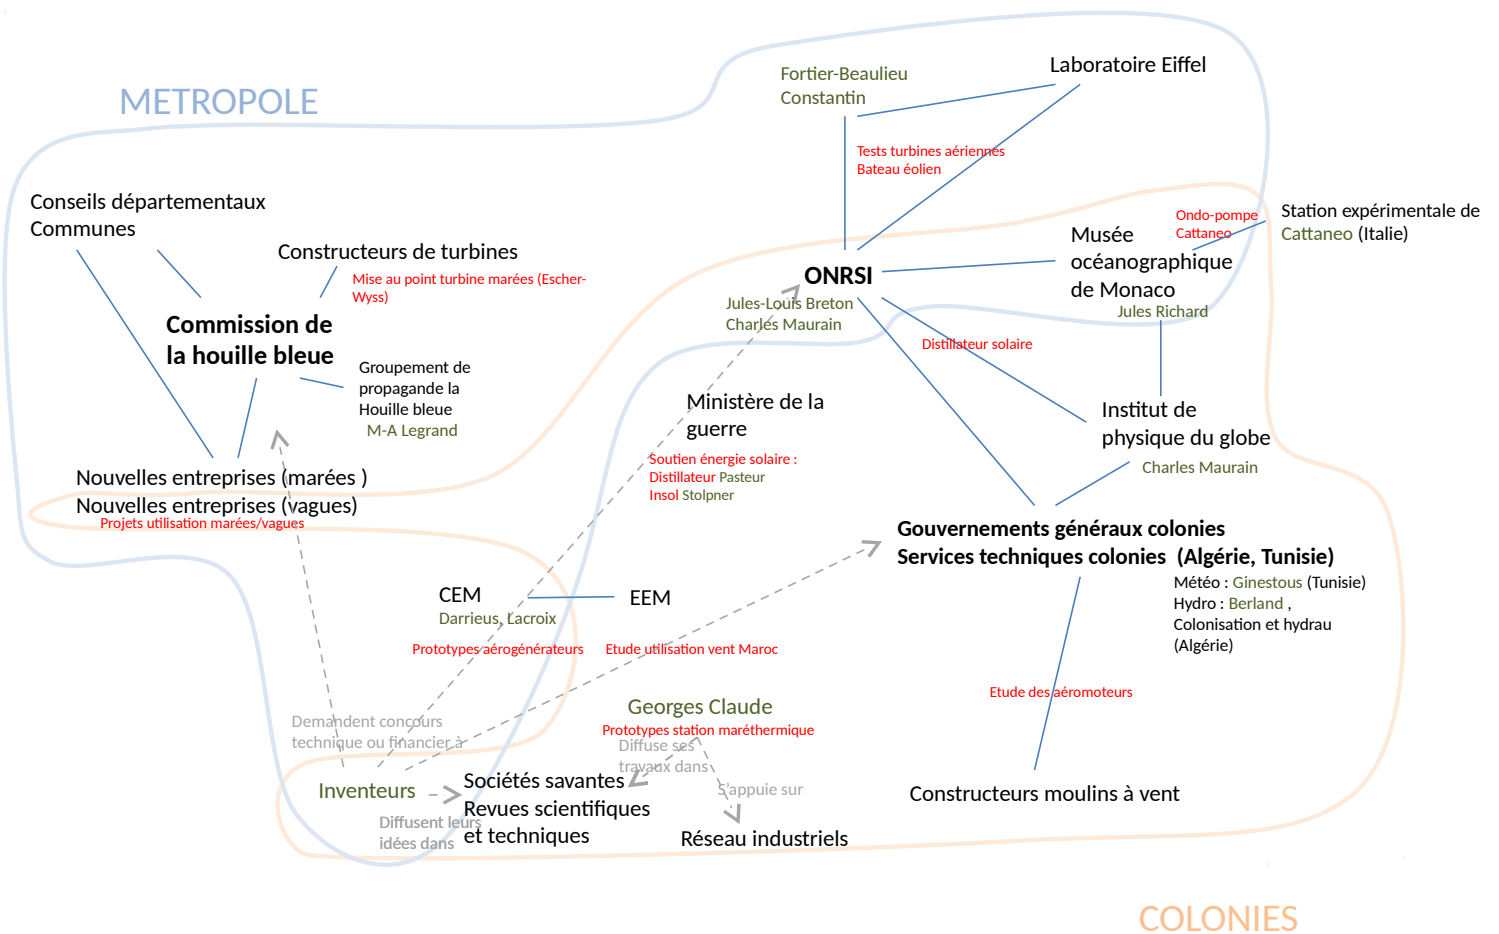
METROPOLE

Fortier-Beaulieu
Constantin

Laboratoire Eiffel

Tests turbines aériennes
Bateau éolien

Conseils départementaux
Communes

Constructeurs de turbines

Mise au point turbine marées (Escher-Wyss)

Commission de la houille bleue

Groupement de propagande la Houille bleue
M-A Legrand

ONRSI
Jules-Louis Breton
Charles Maurain

Ondo-pompe Cattaneo

Station expérimentale de Cattaneo (Italie)

Musée océanographique de Monaco
Jules Richard

Distillateur solaire

Ministère de la guerre

Soutien énergie solaire :
Distillateur Pasteur
Insol Stolpner

Institut de physique du globe
Charles Maurain

Nouvelles entreprises (marées )
Nouvelles entreprises (vagues)
Projets utilisation marées/vagues

Gouvernements généraux colonies
Services techniques colonies (Algérie, Tunisie)
Météo : Ginestous (Tunisie)
Hydro : Berland ,
Colonisation et hydrau (Algérie)

CEM
Darrieus, Lacroix

EEM

Prototypes aérogénérateurs

Etude utilisation vent Maroc

Etude des aéromoteurs

Georges Claude
Prototypes station maréthermique

Demandent concours technique ou financier à

Diffuse ses travaux dans

S'appuie sur

Inventeurs

Sociétés savantes
Revues scientifiques et techniques

Diffusent leurs idées dans

Réseau industriels

Constructeurs moulins à vent

COLONIES